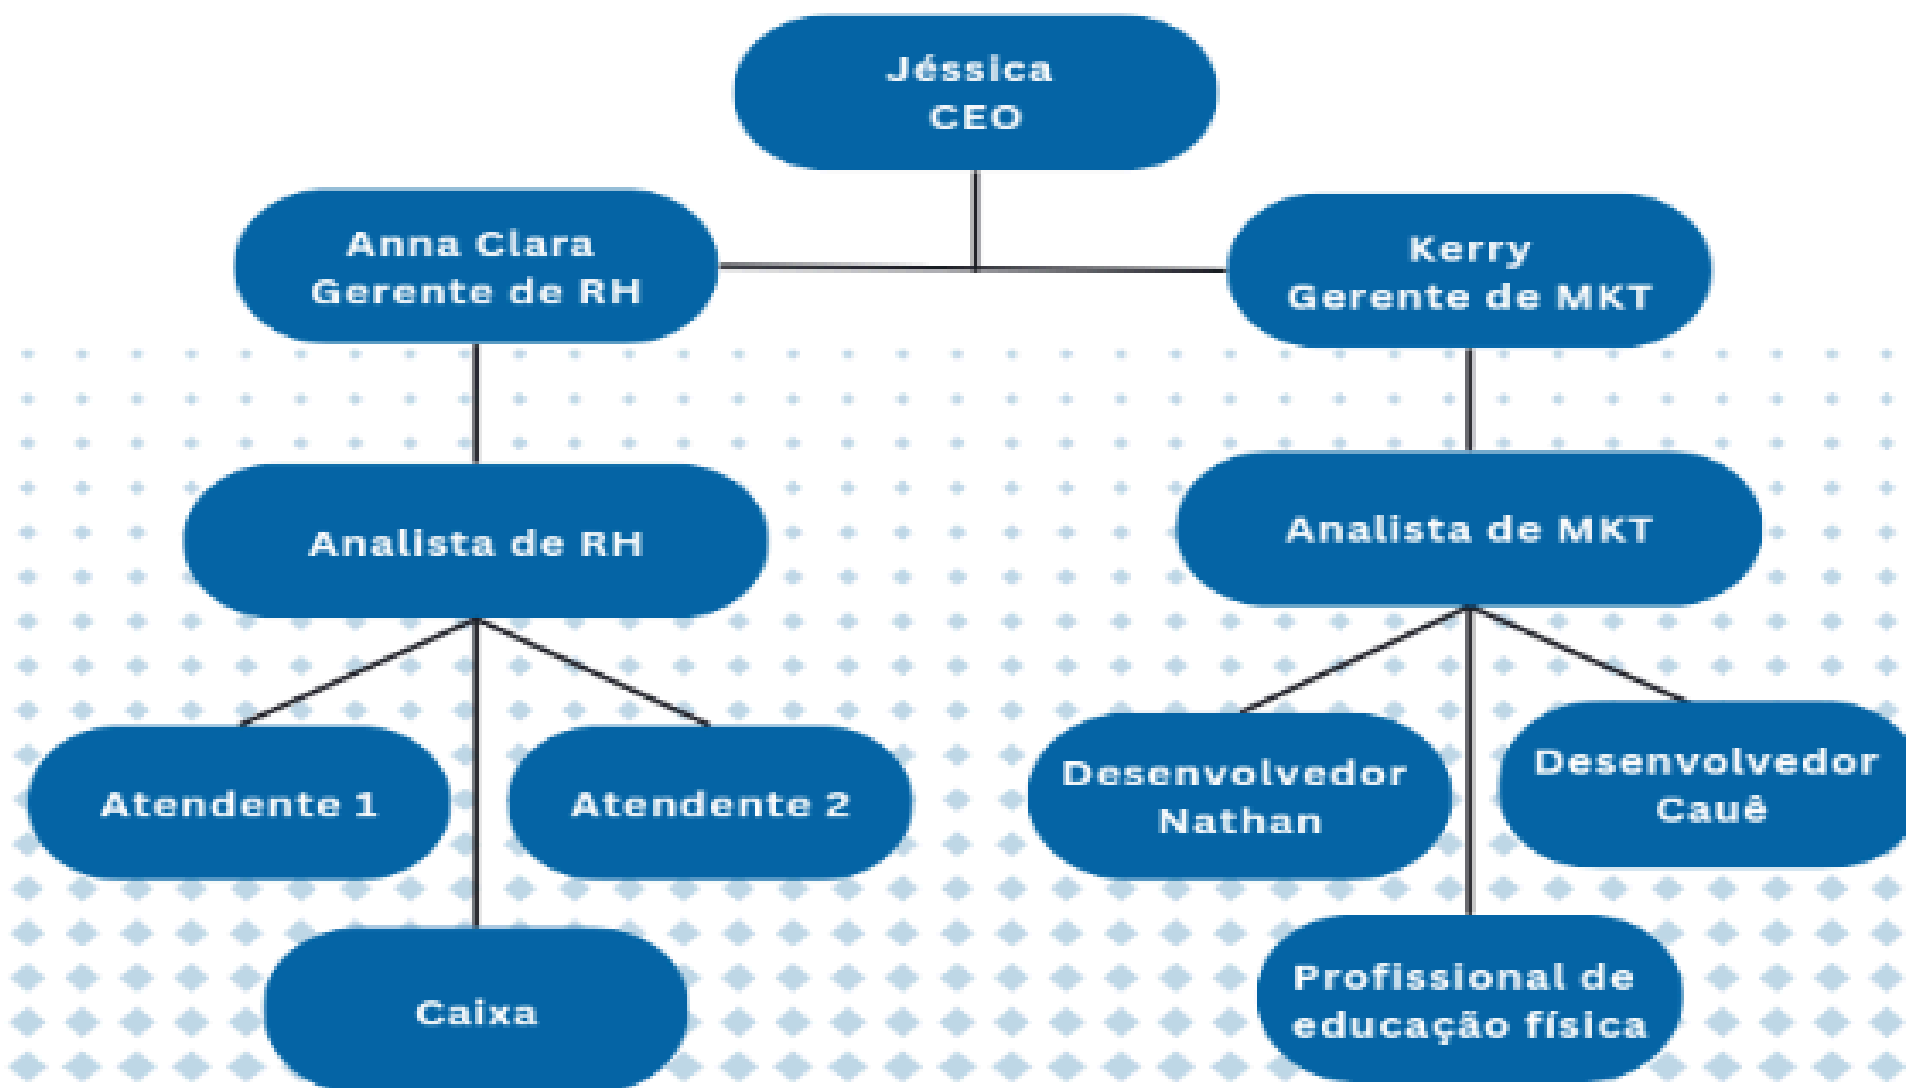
Jéssica
CEO

Anna Clara
Gerente de RH

Kerry
Gerente de MKT

Analista de RH

Analista de MKT

Atendente 1

Atendente 2

Caixa

Desenvolvedor
Nathan

Desenvolvedor
Cauê

Profissional de
educação física